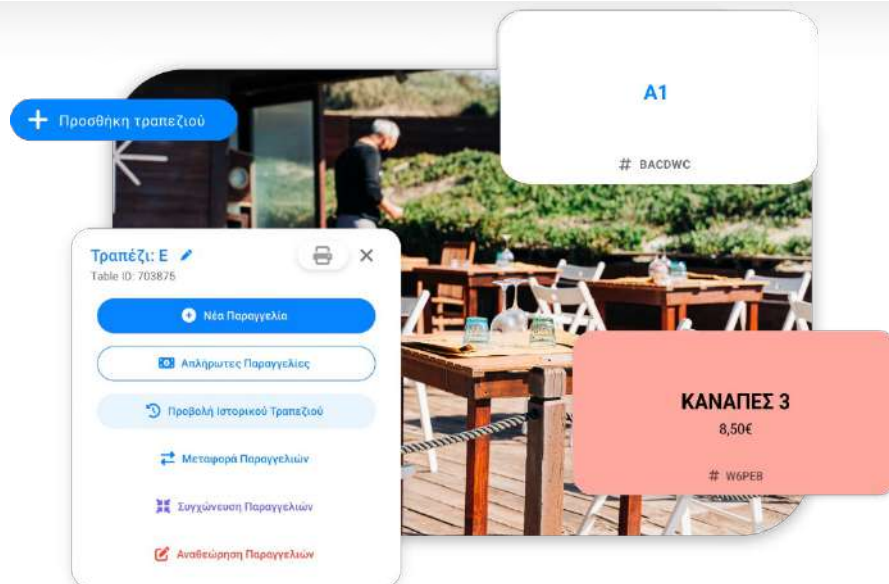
+ Προσθηκη τραπεζιού

A1

# BACDWC

Τραπέζι: E
Table ID: 703875

Νέα Παραγγελία

Απλήρωτες Παραγγελίες

Προβολή Ιστορικού Τραπεζιού

Μεταφορά Παραγγελιών

Συγχώνευση Παραγγελιών

Αναθεώρηση Παραγγελιών

ΚΑΝΑΠΕΣ 3
8,50€

# W6PEB